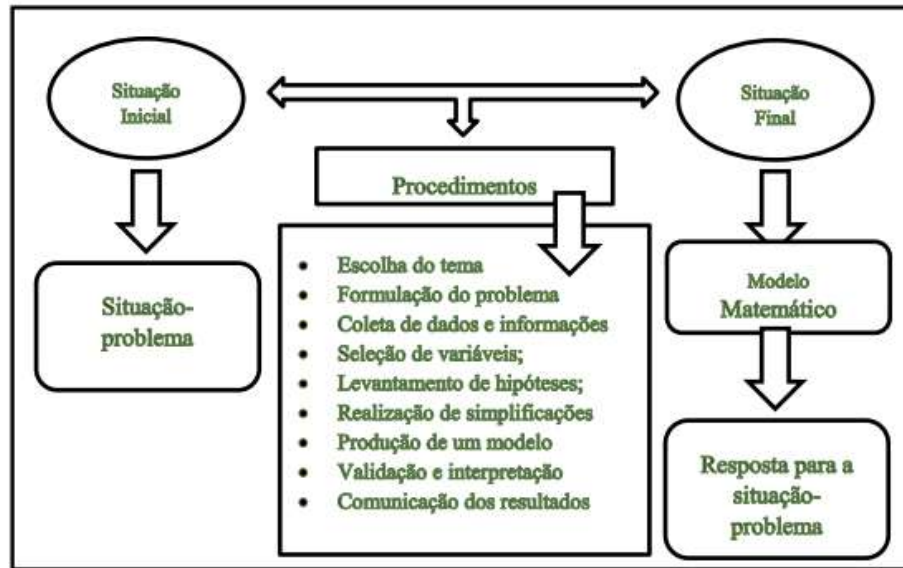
Situação Inicial

Situação Final

Procedimentos

Situação-problema

- Escolha do tema
- Formulação do problema
- Coleta de dados e informações
- Seleção de variáveis;
- Levantamento de hipóteses;
- Realização de simplificações
- Produção de um modelo
- Validação e interpretação
- Comunicação dos resultados

Modelo Matemático

Resposta para a situação-problema